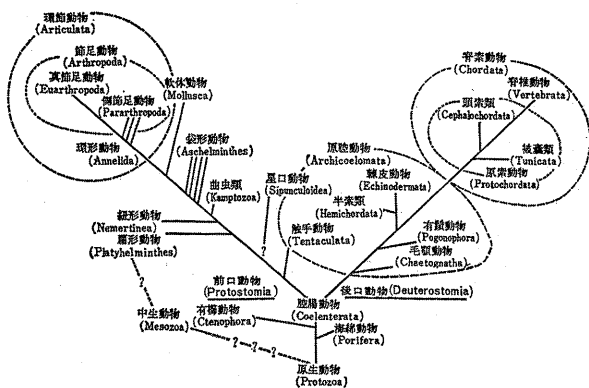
環節動物
(Articulata)
節足動物
(Arthropoda)
真節足動物
(Euarthropoda)
側節足動物
(Pararthropoda)
軟体動物
(Mollusca)
環形動物
(Annelida)
袋形動物
(Aschelminthes)
曲虫類
(Kamptozoa)
星口動物
(Sipunculoidea)
紐形動物
(Nemertinea)
扁形動物
(Platyhelminthes)
触手動物
(Tentaculata)
原腔動物
(Archicoelomata)
棘皮動物
(Echinodermata)
半索類
(Hemichordata)
有鬚動物
(Pogonophora)
毛顎動物
(Chaetognatha)
脊索動物
(Chordata)
脊椎動物
(Vertebrata)
頭索類
(Cephalochordata)
被嚢類
(Tunicata)
原索動物
(Protochordata)
前口動物
(Protostomia)
後口動物 (Deuterostomia)
中生動物
(Mesozoa)
有櫛動物
(Ctenophora)
腔腸動物
(Coelenterata)
海綿動物
(Porifera)
原生動物
(Protozoa)
?
?
?
?
?